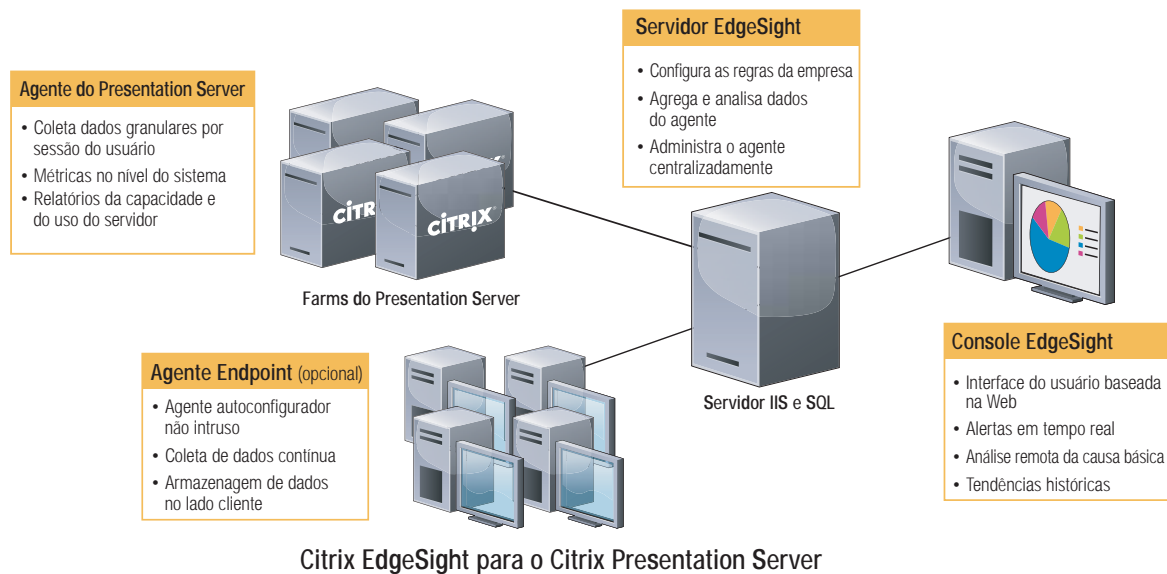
Servidor EdgeSight

• Configura as regras da empresa
• Agrega e analisa dados do agente
• Administra o agente centralizadamente

Agente do Presentation Server

• Coleta dados granulares por sessão do usuário
• Métricas no nível do sistema
• Relatórios da capacidade e do uso do servidor

CITRIX

CITRIX

Farms do Presentation Server

Servidor IIS e SQL

Agente Endpoint (opcional)

• Agente autoconfigurador não intruso
• Coleta de dados contínua
• Armazenagem de dados no lado cliente

Console EdgeSight

• Interface do usuário baseada na Web
• Alertas em tempo real
• Análise remota da causa básica
• Tendências históricas

Citrix EdgeSight para o Citrix Presentation Server